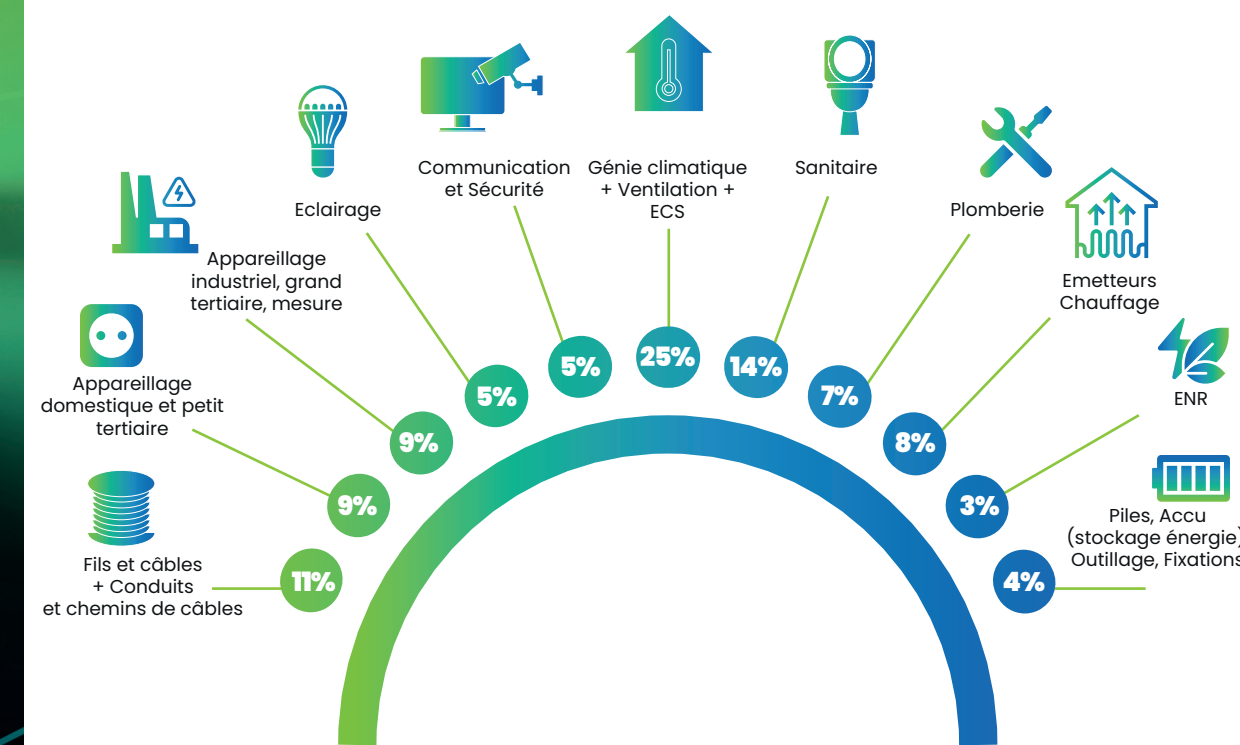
Fils et câbles
+ Conduits
et chemins de câbles

11%

Appareillage
domestique et petit
tertiaire

9%

Appareillage
industriel, grand
tertiaire, mesure

9%

Eclairage

5%

Communication
et Sécurité

5%

Génie climatique
+ Ventilation +
ECS

25%

Sanitaire

14%

Plomberie

7%

Emetteurs
Chauffage

8%

ENR

3%

Piles, Accu
(stockage énergie)
Outillage, Fixations

4%